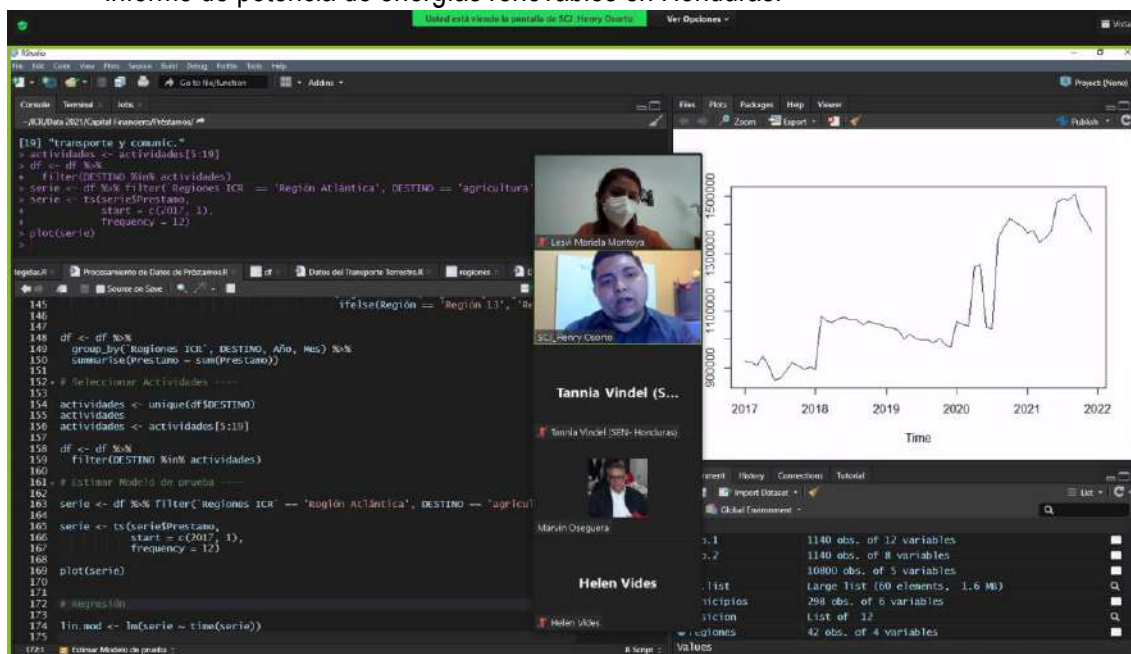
Informe de potencia de energías renovables en Honduras.

Usted está viendo la pantalla de SCJ_Henry Osorto   Ver Opciones

RStudio
File Edit Code View Plots Session Build Debug Profile Tools Help
Go to file/function   Addins
Project: (None)

Console Terminal Jobs
~/ICR/Data 2021/Capital Financiero/Préstamos/

[19] "transporte y comunic."
> actividades <- actividades[5:19]
> df <- df %>%
+ filter(DESTINO %in% actividades)
> serie <- df %>% filter(`Regiones ICR` == 'Región Atlántica', DESTINO == 'agricultura'
> serie <- ts(serie$Prestamo,
+ start = c(2017, 1),
+ frequency = 12)
> plot(serie)
>

Procesamiento de Datos de Préstamos.R   df   Datos del Transporte Terrestre.R   regiones
Source on Save

145 ifelse(Región == 'Región 13', 'Re
146
147
148 df <- df %>%
149 group_by(`Regiones ICR`, DESTINO, Año, Mes) %>%
150 summarise(Prestamo = sum(Prestamo))
151
152 # Seleccionar Actividades ----
153
154 actividades <- unique(df$DESTINO)
155 actividades
156 actividades <- actividades[5:19]
157
158 df <- df %>%
159 filter(DESTINO %in% actividades)
160
161 # Estimar Modelo de prueba ----
162
163 serie <- df %>% filter(`Regiones ICR` == 'Región Atlántica', DESTINO == 'agricul
164
165 serie <- ts(serie$Prestamo,
166 start = c(2017, 1),
167 frequency = 12)
168
169 plot(serie)
170
171
172 # Regresión
173
174 lin.mod <- lm(serie ~ time(serie))
175

172:1 Estimar Modelo de prueba   R Script

Lesvi Mariela Montoya
SCJ_Henry Osorto
Tannia Vindel (S...
Tannia Vindel (SEN- Honduras)
Marvin Oseguera
Helen Vides
Helen Vides

Files Plots Packages Help Viewer
Zoom Export Publish

1500000
1300000
1100000
900000
2017 2018 2019 2020 2021 2022
Time

Environment History Connections Tutorial
Import Dataset   List
Global Environment

.1 1140 obs. of 12 variables
.2 1140 obs. of 8 variables
10800 obs. of 5 variables
list Large list (60 elements, 1.6 MB)
nicipios 298 obs. of 6 variables
sicion List of 12
regiones 42 obs. of 4 variables
Values